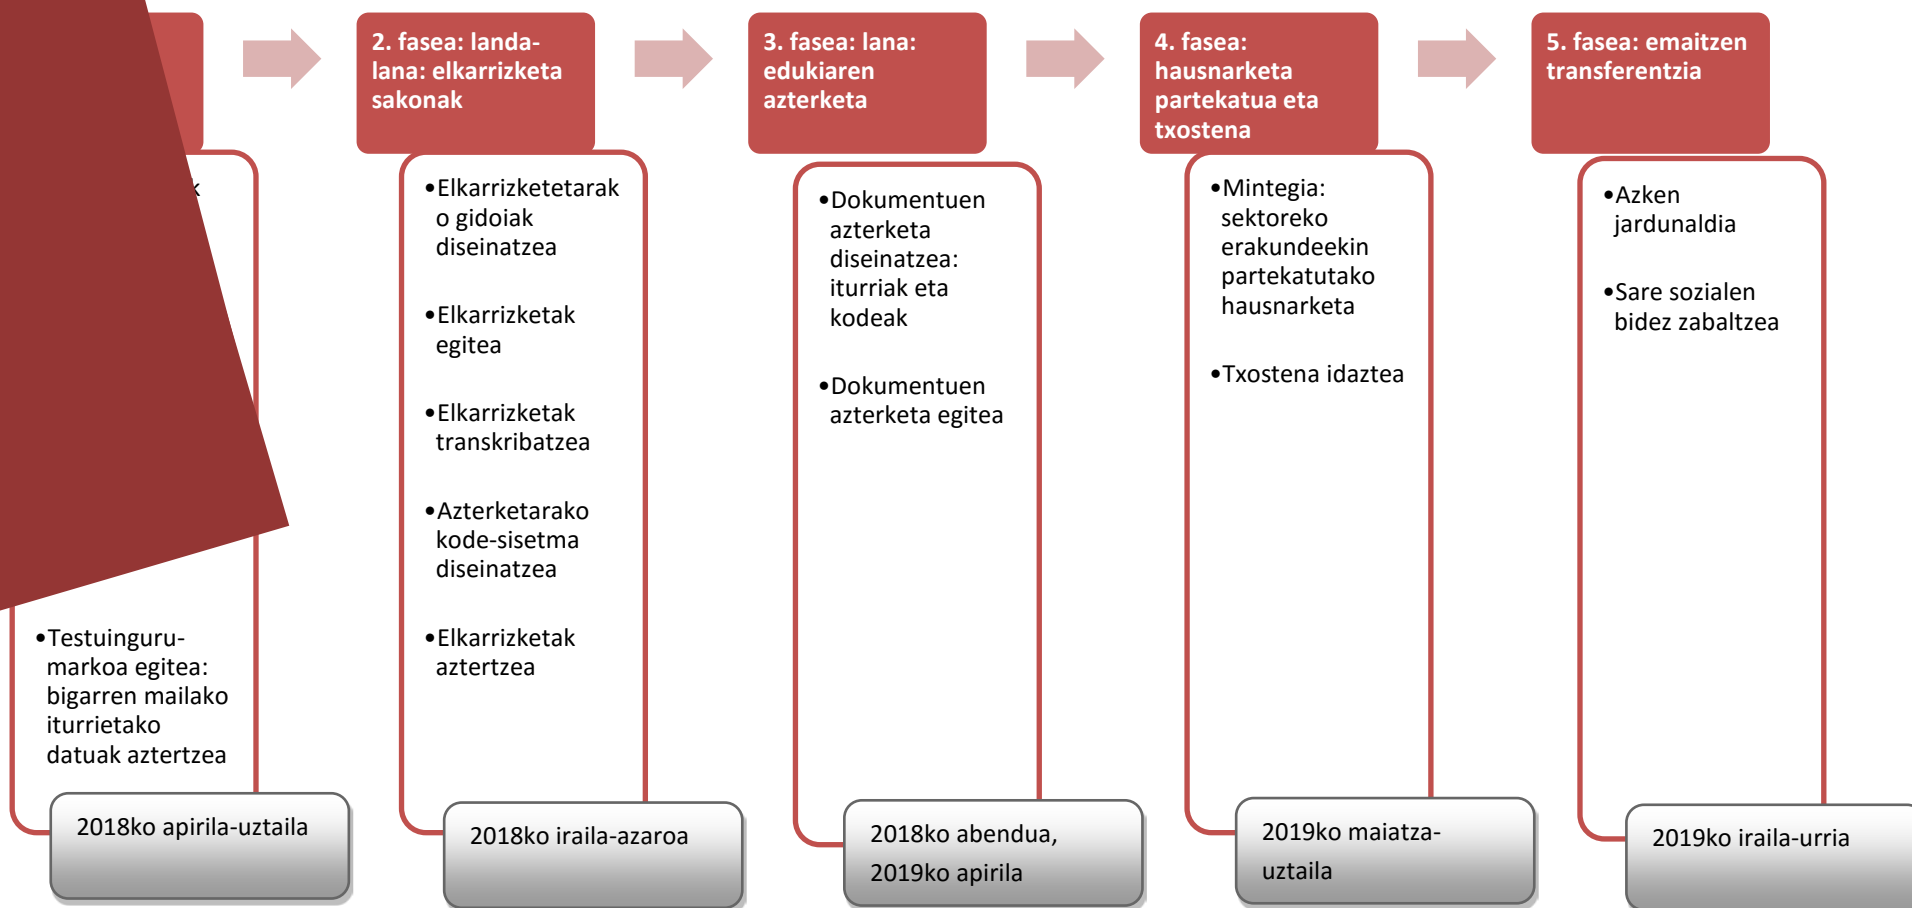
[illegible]

•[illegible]k

•Testuinguru-markoa egitea: bigarren mailako iturrietako datuak aztertzea

2018ko apirila-uztaila

2. fasea: landa-lana: elkarrizketa sakonak

•Elkarrizketetarako gidoiak diseinatzea

•Elkarrizketak egitea

•Elkarrizketak transkribatzea

•Azterketarako kode-sisetma diseinatzea

•Elkarrizketak aztertzea

2018ko iraila-azaroa

3. fasea: lana: edukiaren azterketa

•Dokumentuen azterketa diseinatzea: iturriak eta kodeak

•Dokumentuen azterketa egitea

2018ko abendua, 2019ko apirila

4. fasea: hausnarketa partekatua eta txostena

•Mintegia: sektoreko erakundeekin partekatutako hausnarketa

•Txostena idaztea

2019ko maiatza-uztaila

5. fasea: emaitzen transferentzia

•Azken jardunaldia

•Sare sozialen bidez zabaltzea

2019ko iraila-urria